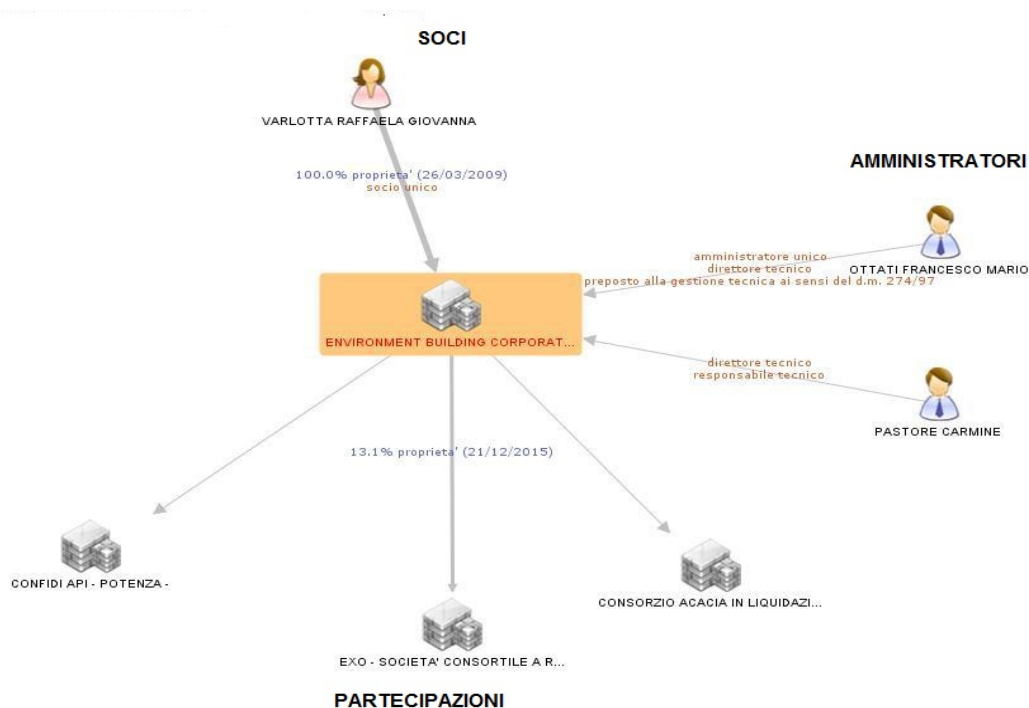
SOCI

VARLOTTA RAFFAELA GIOVANNA

100.0% proprieta' (26/03/2009)
socio unico

AMMINISTRATORI

amministratore unico
direttore tecnico
preposto alla gestione tecnica ai sensi del d.m. 274/97

OTTATI FRANCESCO MARIO

ENVIRONMENT BUILDING CORPORAT...

direttore tecnico
responsabile tecnico

PASTORE CARMINE

13.1% proprieta' (21/12/2015)

CONFIDI API - POTENZA -

CONSORZIO ACACIA IN LIQUIDAZI...

EXO - SOCIETA' CONSORTILE A R...

PARTECIPAZIONI